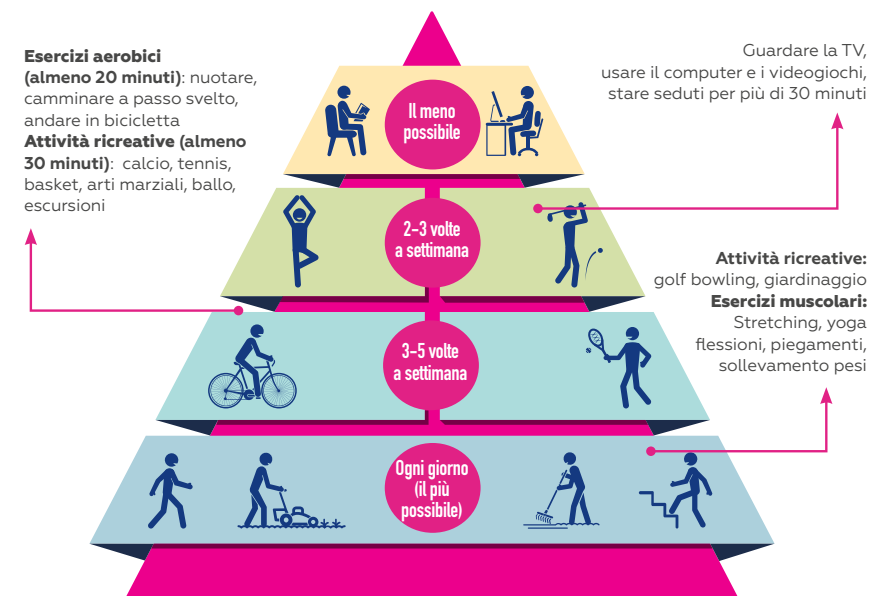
**Esercizi aerobici (almeno 20 minuti)**: nuotare, camminare a passo svelto, andare in bicicletta
**Attività ricreative (almeno 30 minuti)**: calcio, tennis, basket, arti marziali, ballo, escursioni

Guardare la TV, usare il computer e i videogiochi, stare seduti per più di 30 minuti

Il meno possibile

2–3 volte a settimana

**Attività ricreative:** golf bowling, giardinaggio
**Esercizi muscolari:** Stretching, yoga flessioni, piegamenti, sollevamento pesi

3–5 volte a settimana

Ogni giorno (il più possibile)